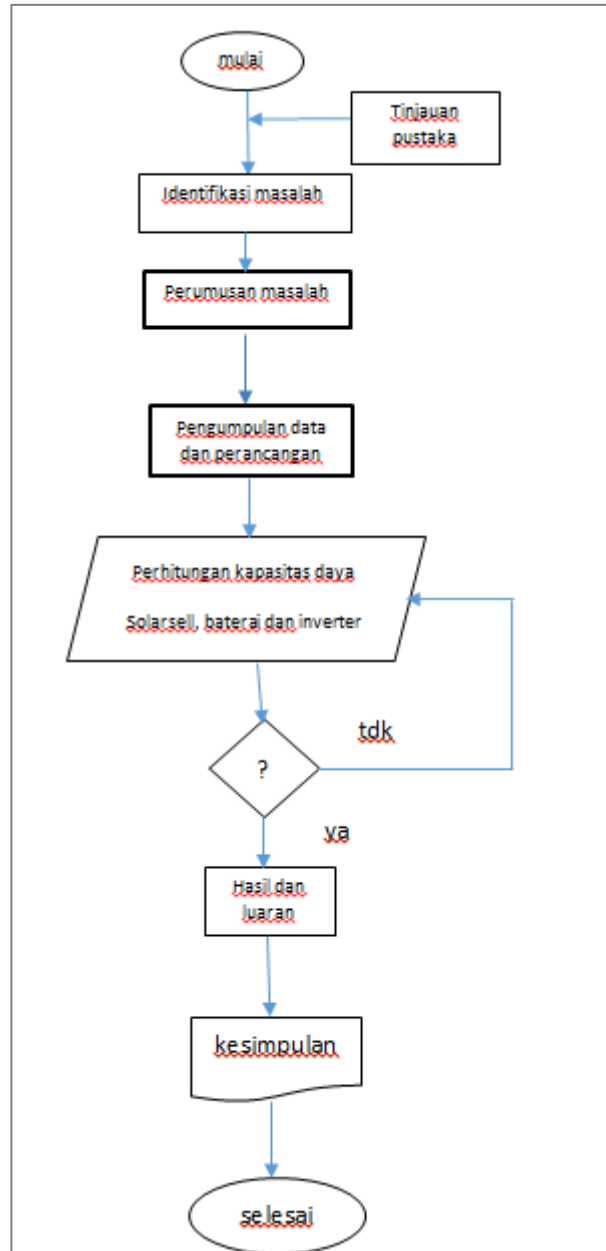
mulai

Tinjauan pustaka

Identifikasi masalah

Perumusan masalah

Pengumpulan data dan perancangan

Perhitungan kapasitas daya

Solarsell, baterai dan inverter

tdk

?

ya

Hasil dan luaran

kesimpulan

selesai